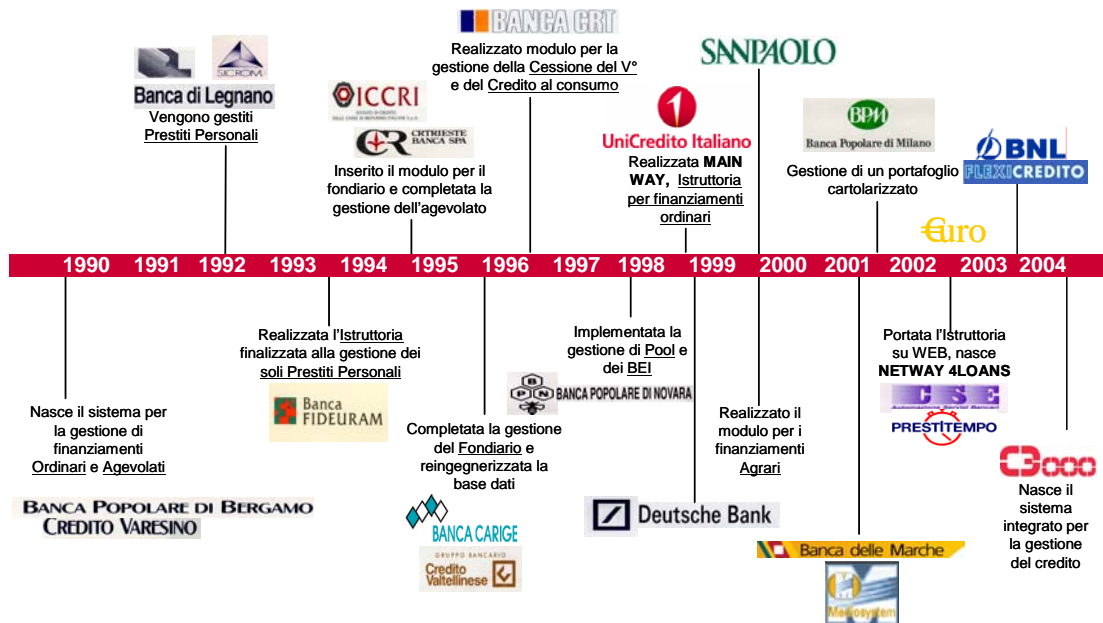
BANCA CRT

Realizzato modulo per la gestione della Cessione del V° e del Credito al consumo

SICROM

Banca di Legnano

Vengono gestiti Prestiti Personali

ICCRI

CRTRIESTE BANCA SPA

Inserito il modulo per il fondiario e completata la gestione dell'agevolato

SANPAOLO

UniCredito Italiano

Realizzata MAIN WAY, Istruttoria per finanziamenti ordinari

BPM

Banca Popolare di Milano

Gestione di un portafoglio cartolarizzato

BNL

FLEXICREDITO

Euro

1990 1991 1992 1993 1994 1995 1996 1997 1998 1999 2000 2001 2002 2003 2004

Nasce il sistema per la gestione di finanziamenti Ordinari e Agevolati

BANCA POPOLARE DI BERGAMO
CREDITO VARESINO

Realizzata l'Istruttoria finalizzata alla gestione dei soli Prestiti Personali

Banca FIDEURAM

Completata la gestione del Fondiario e reingegnerizzata la base dati

BANCA CARIGE

GRUPPO BANCARIO
Credito Valtellinese

Implementata la gestione di Pool e dei BEI

BANCA POPOLARE DI NOVARA

Deutsche Bank

Realizzato il modulo per i finanziamenti Agrari

Banca delle Marche

Mediosystem

Portata l'Istruttoria su WEB, nasce NETWAY 4LOANS

CSE

PRESTITEMPO

C3000

Nasce il sistema integrato per la gestione del credito